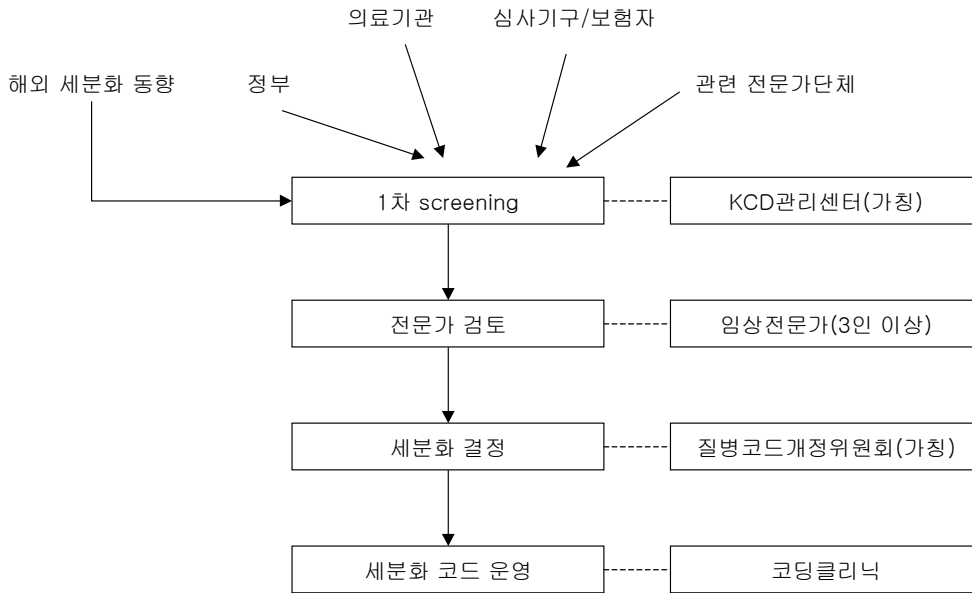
의료기관

심사기구/보험자

해외 세분화 동향

정부

관련 전문가단체

1차 screening

KCD관리센터(가칭)

전문가 검토

임상전문가(3인 이상)

세분화 결정

질병코드개정위원회(가칭)

세분화 코드 운영

코딩클리닉